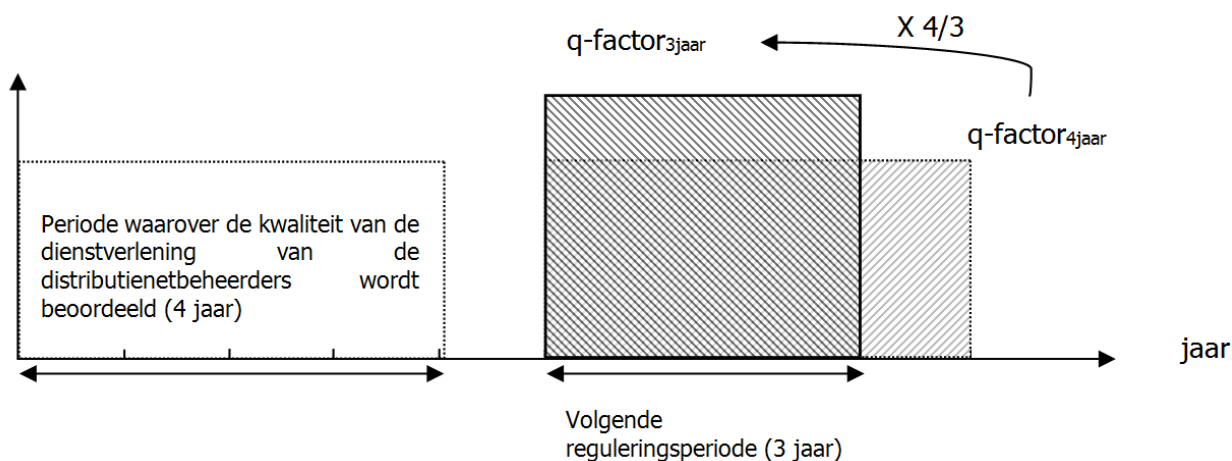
q-factor$_{3jaar}$

X 4/3

q-factor$_{4jaar}$

Periode waarover de kwaliteit van de dienstverlening van de distributienetbeheerders wordt beoordeeld (4 jaar)

jaar

Volgende reguleringsperiode (3 jaar)